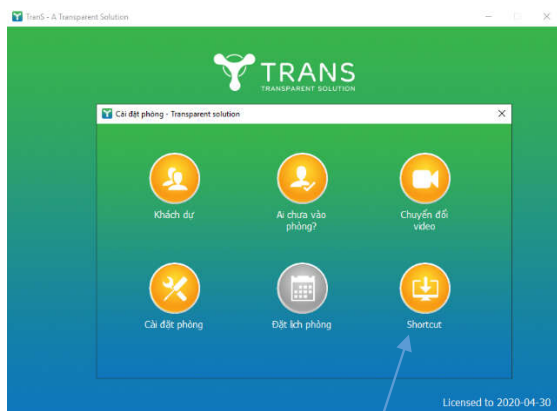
TranS - A Transparent Solution

TRANS
TRANSPARENT SOLUTION

Cài đặt phòng - Transparent solution

Khách dự

Ai chưa vào phòng?

Chuyển đổi video

Cài đặt phòng

Đặt lịch phòng

Shortcut

Licensed to 2020-04-30